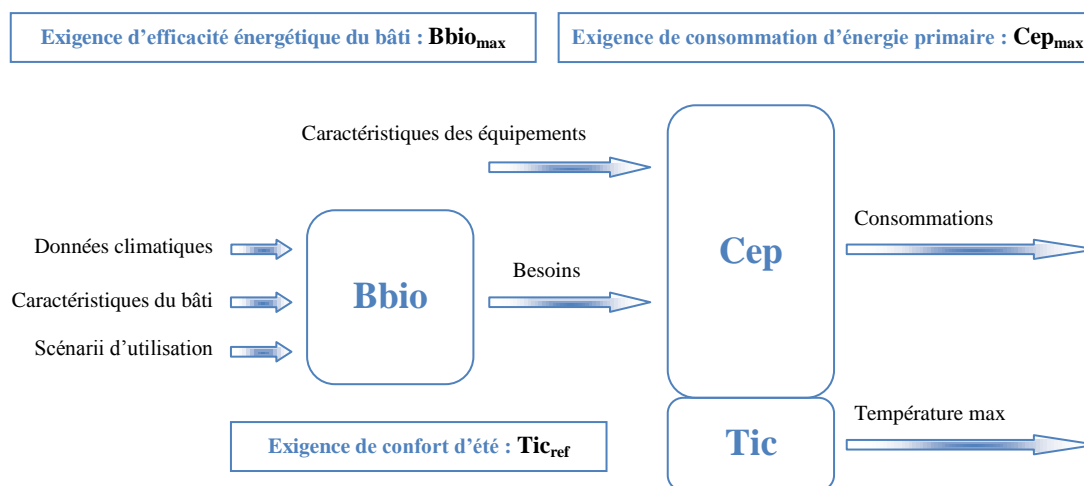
Exigence d’efficacité énergétique du bâti : Bbio$_{max}$

Exigence de consommation d’énergie primaire : Cep$_{max}$

Caractéristiques des équipements

Données climatiques

Caractéristiques du bâti

Scénarii d’utilisation

Bbio

Besoins

Cep

Consommations

Exigence de confort d’été : Tic$_{ref}$

Tic

Température max